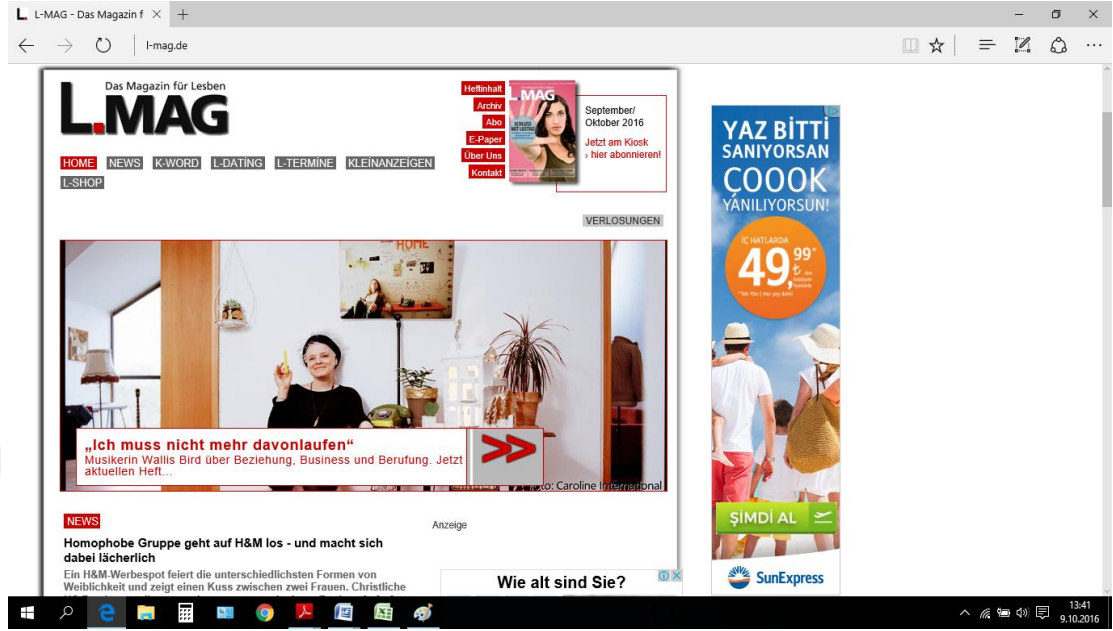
L-MAG - Das Magazin f ×   +

l-mag.de

Das Magazin für Lesben
L.MAG

Heftinhalt
Archiv
Abo
E-Paper
Über Uns
Kontakt

September/ Oktober 2016
Jetzt am Kiosk
› hier abonnieren!

HOME NEWS K-WORD L-DATING L-TERMINE KLEINANZEIGEN L-SHOP

VERLOSUNGEN

„Ich muss nicht mehr davonlaufen"
Musikerin Wallis Bird über Beziehung, Business und Berufung. Jetzt im aktuellen Heft...

Foto: Caroline International

NEWS

Homophobe Gruppe geht auf H&M los - und macht sich dabei lächerlich

Ein H&M-Werbespot feiert die unterschiedlichsten Formen von Weiblichkeit und zeigt einen Kuss zwischen zwei Frauen. Christliche

Anzeige

Wie alt sind Sie?

YAZ BİTTİ SANIYORSAN COOOK YANILIYORSUN!

İÇ HATLARDA 49,99 ₺

ŞİMDİ AL

SunExpress

13:41
9.10.2016